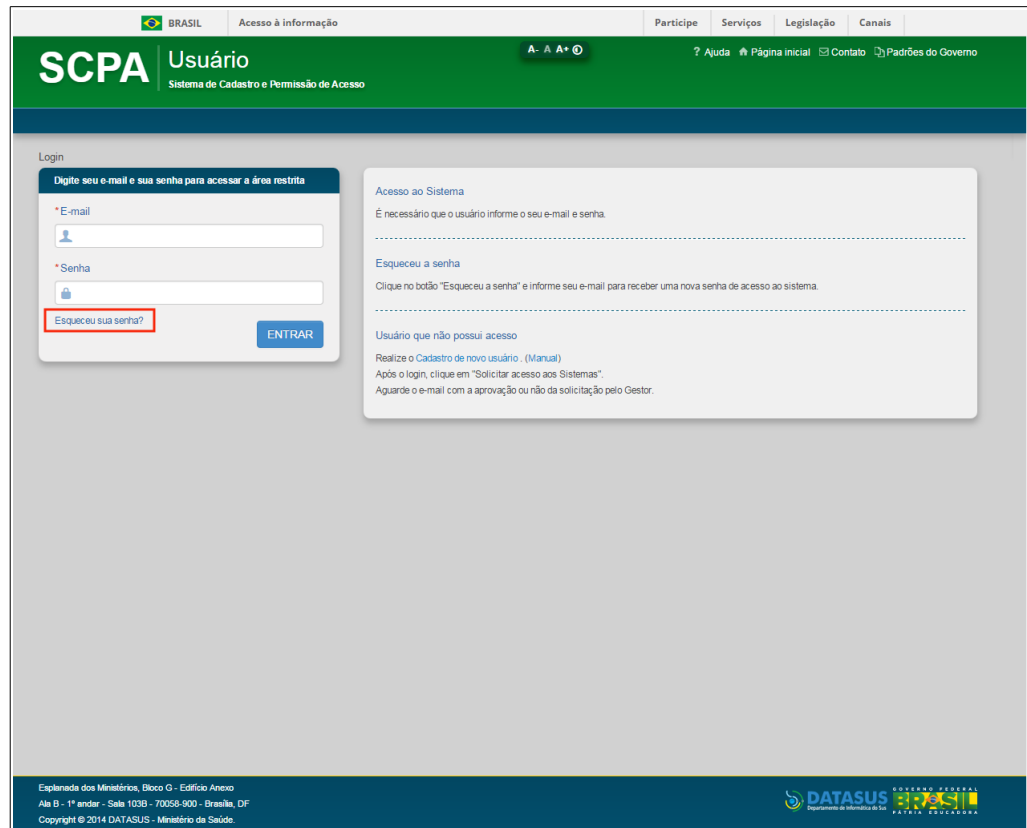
BRASIL Acesso à informação

Participe Serviços Legislação Canais

SCPA Usuário
Sistema de Cadastro e Permissão de Acesso

A- A A+

? Ajuda Página inicial Contato Padrões do Governo

Login

Digite seu e-mail e sua senha para acessar a área restrita

*E-mail

*Senha

Esqueceu sua senha?

ENTRAR

Acesso ao Sistema

É necessário que o usuário informe o seu e-mail e senha.

Esqueceu a senha

Clique no botão "Esqueceu a senha" e informe seu e-mail para receber uma nova senha de acesso ao sistema.

Usuário que não possui acesso

Realize o Cadastro de novo usuário . (Manual)
Após o login, clique em "Solicitar acesso aos Sistemas".
Aguarde o e-mail com a aprovação ou não da solicitação pelo Gestor.

Esplanada dos Ministérios, Bloco G - Edifício Anexo
Ala B - 1º andar - Sala 103B - 70058-900 - Brasília, DF
Copyright © 2014 DATASUS - Ministério da Saúde.

DATASUS Departamento de Informática do SUS

GOVERNO FEDERAL BRASIL PÁTRIA EDUCADORA